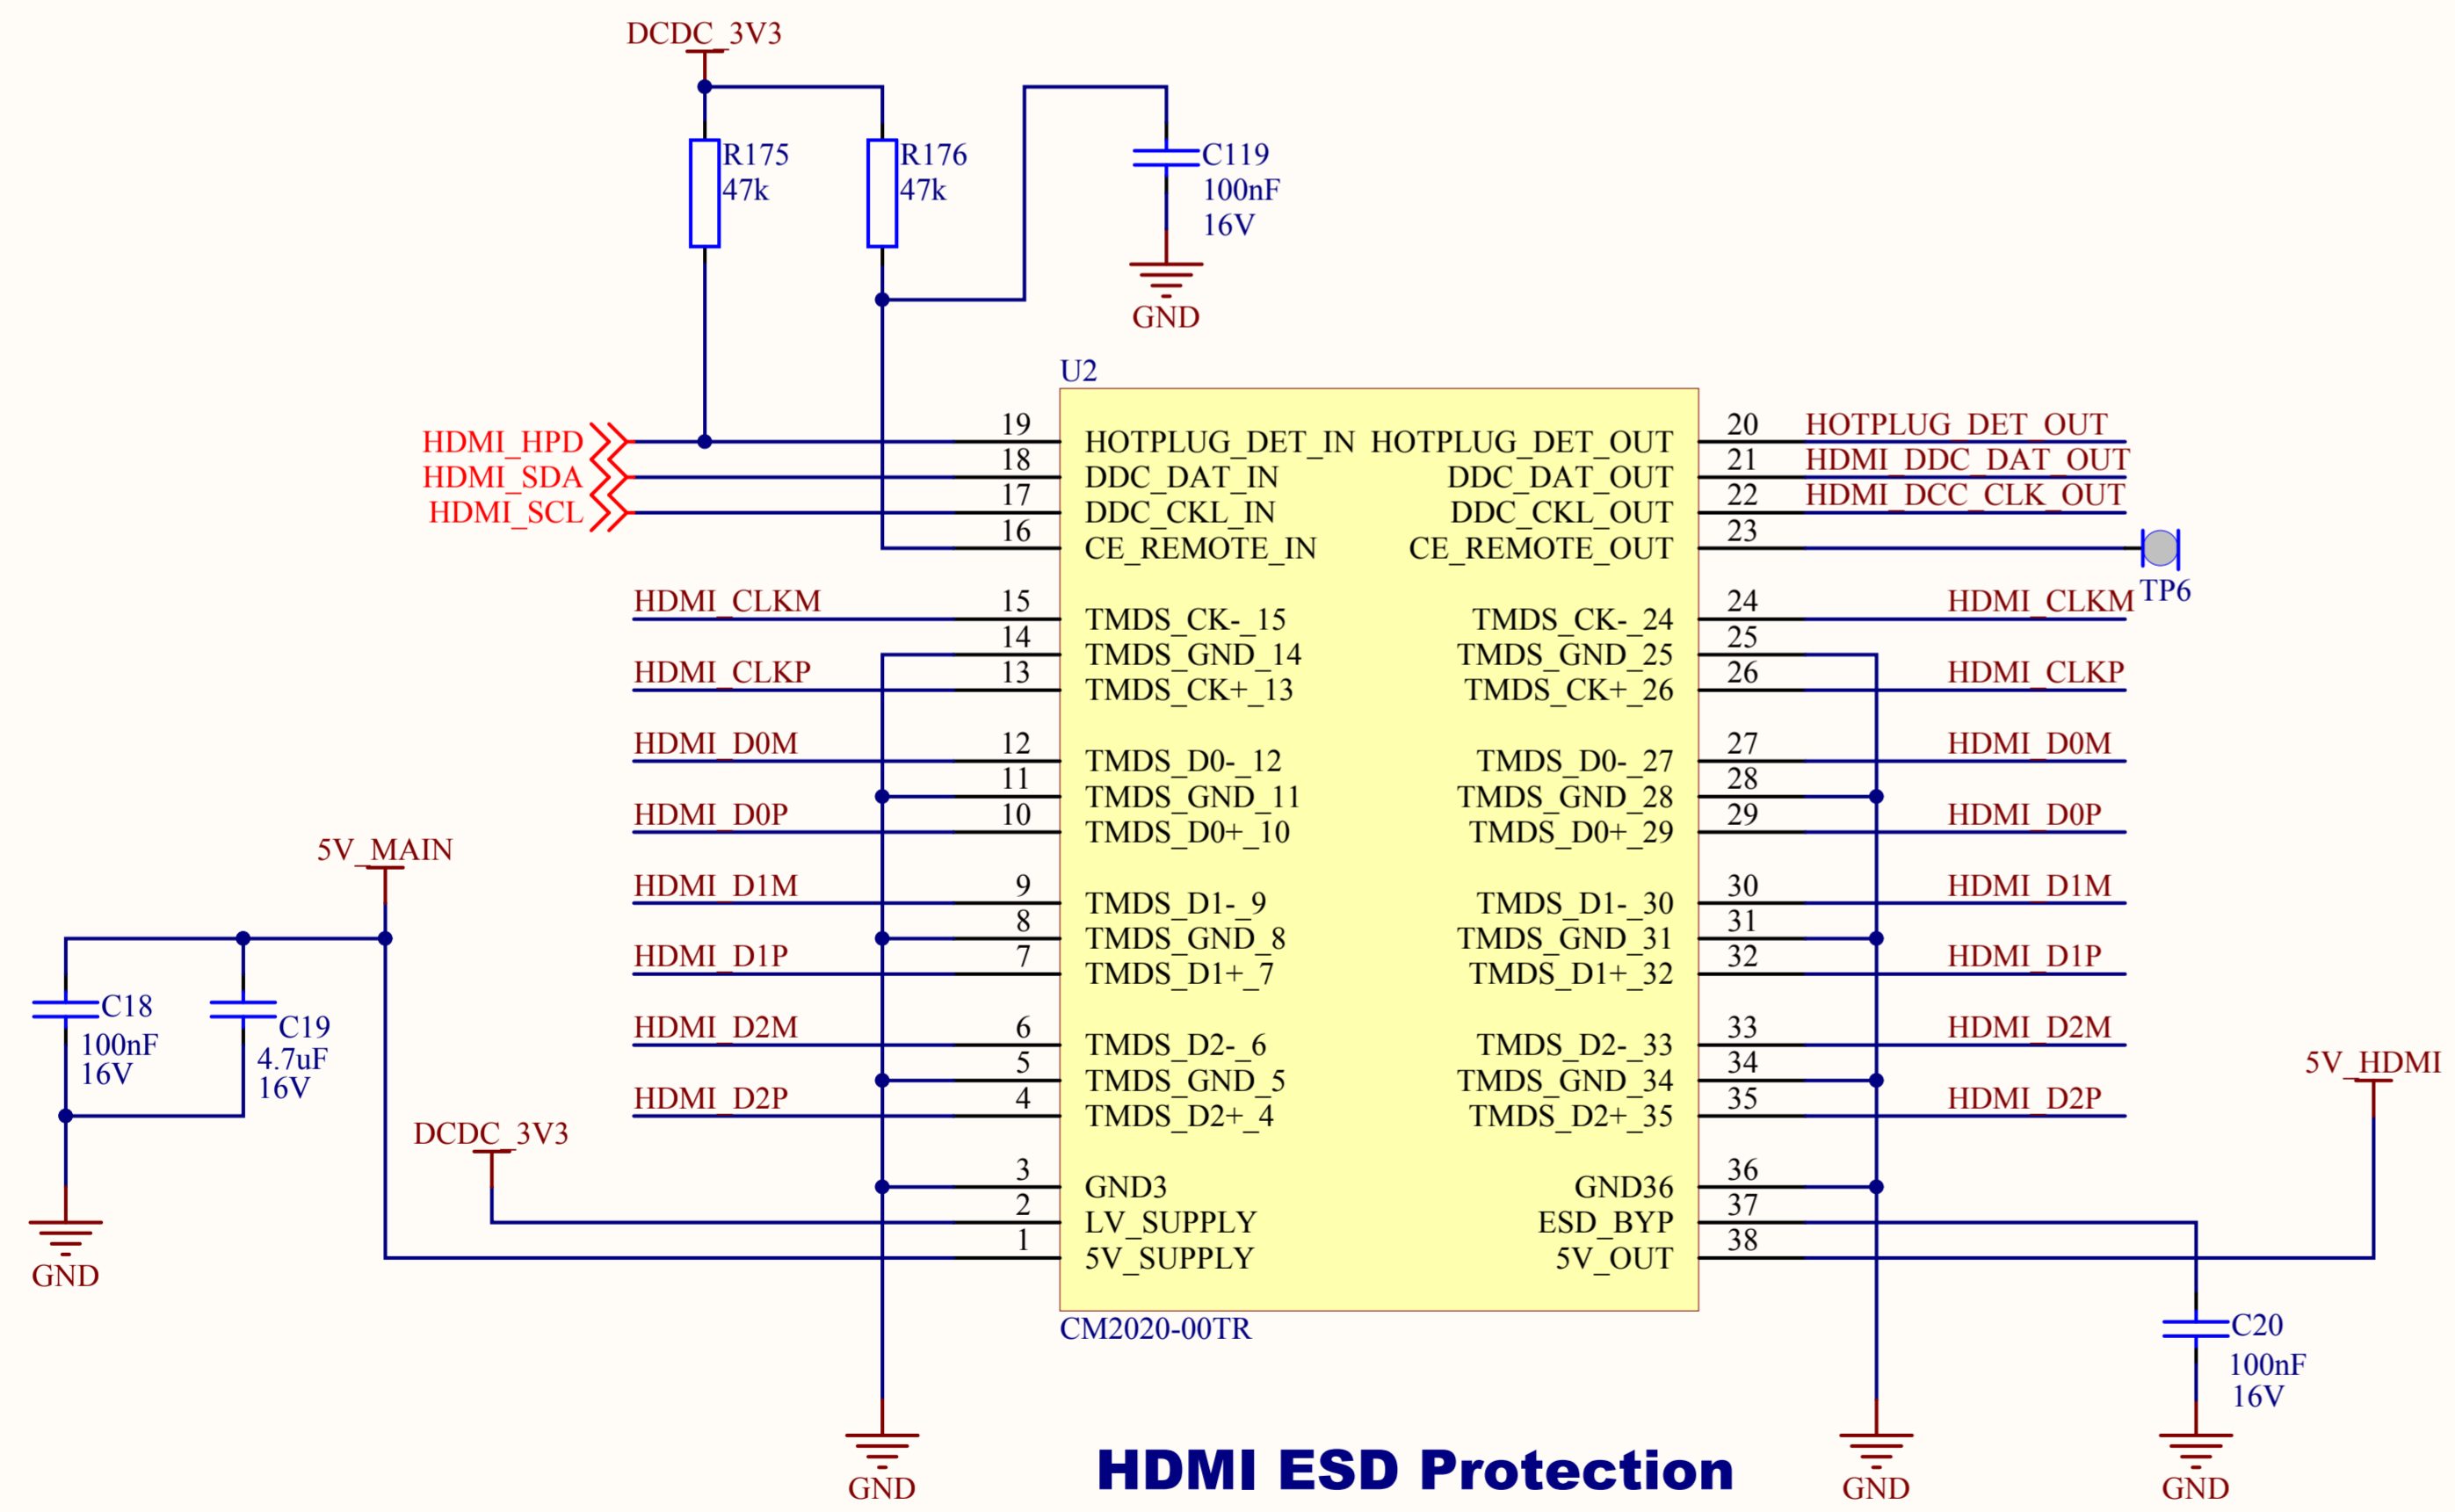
DCDC_3V3

R175
47k

R176
47k

C119
100nF
16V

GND

U2

HDMI_HPD
HDMI_SDA
HDMI_SCL

19 HOTPLUG_DET_IN
18 DDC_DAT_IN
17 DDC_CKL_IN
16 CE_REMOTE_IN

HOTPLUG_DET_OUT 20
DDC_DAT_OUT 21
DDC_CKL_OUT 22
CE_REMOTE_OUT 23

HOTPLUG_DET_OUT
HDMI_DDC_DAT_OUT
HDMI_DCC_CLK_OUT

TP6

HDMI_CLKM
HDMI_CLKP
HDMI_D0M
HDMI_D0P
HDMI_D1M
HDMI_D1P
HDMI_D2M
HDMI_D2P

15 TMDS_CK-_15
14 TMDS_GND_14
13 TMDS_CK+_13
12 TMDS_D0-_12
11 TMDS_GND_11
10 TMDS_D0+_10
9 TMDS_D1-_9
8 TMDS_GND_8
7 TMDS_D1+_7
6 TMDS_D2-_6
5 TMDS_GND_5
4 TMDS_D2+_4
3 GND3
2 LV_SUPPLY
1 5V_SUPPLY

TMDS_CK-_24 24
TMDS_GND_25 25
TMDS_CK+_26 26
TMDS_D0-_27 27
TMDS_GND_28 28
TMDS_D0+_29 29
TMDS_D1-_30 30
TMDS_GND_31 31
TMDS_D1+_32 32
TMDS_D2-_33 33
TMDS_GND_34 34
TMDS_D2+_35 35
GND36 36
ESD_BYP 37
5V_OUT 38

HDMI_CLKM
HDMI_CLKP
HDMI_D0M
HDMI_D0P
HDMI_D1M
HDMI_D1P
HDMI_D2M
HDMI_D2P

5V_MAIN

C18
100nF
16V

C19
4.7uF
16V

GND

DCDC_3V3

5V_HDMI

CM2020-00TR

C20
100nF
16V

GND

GND

GND

HDMI ESD Protection